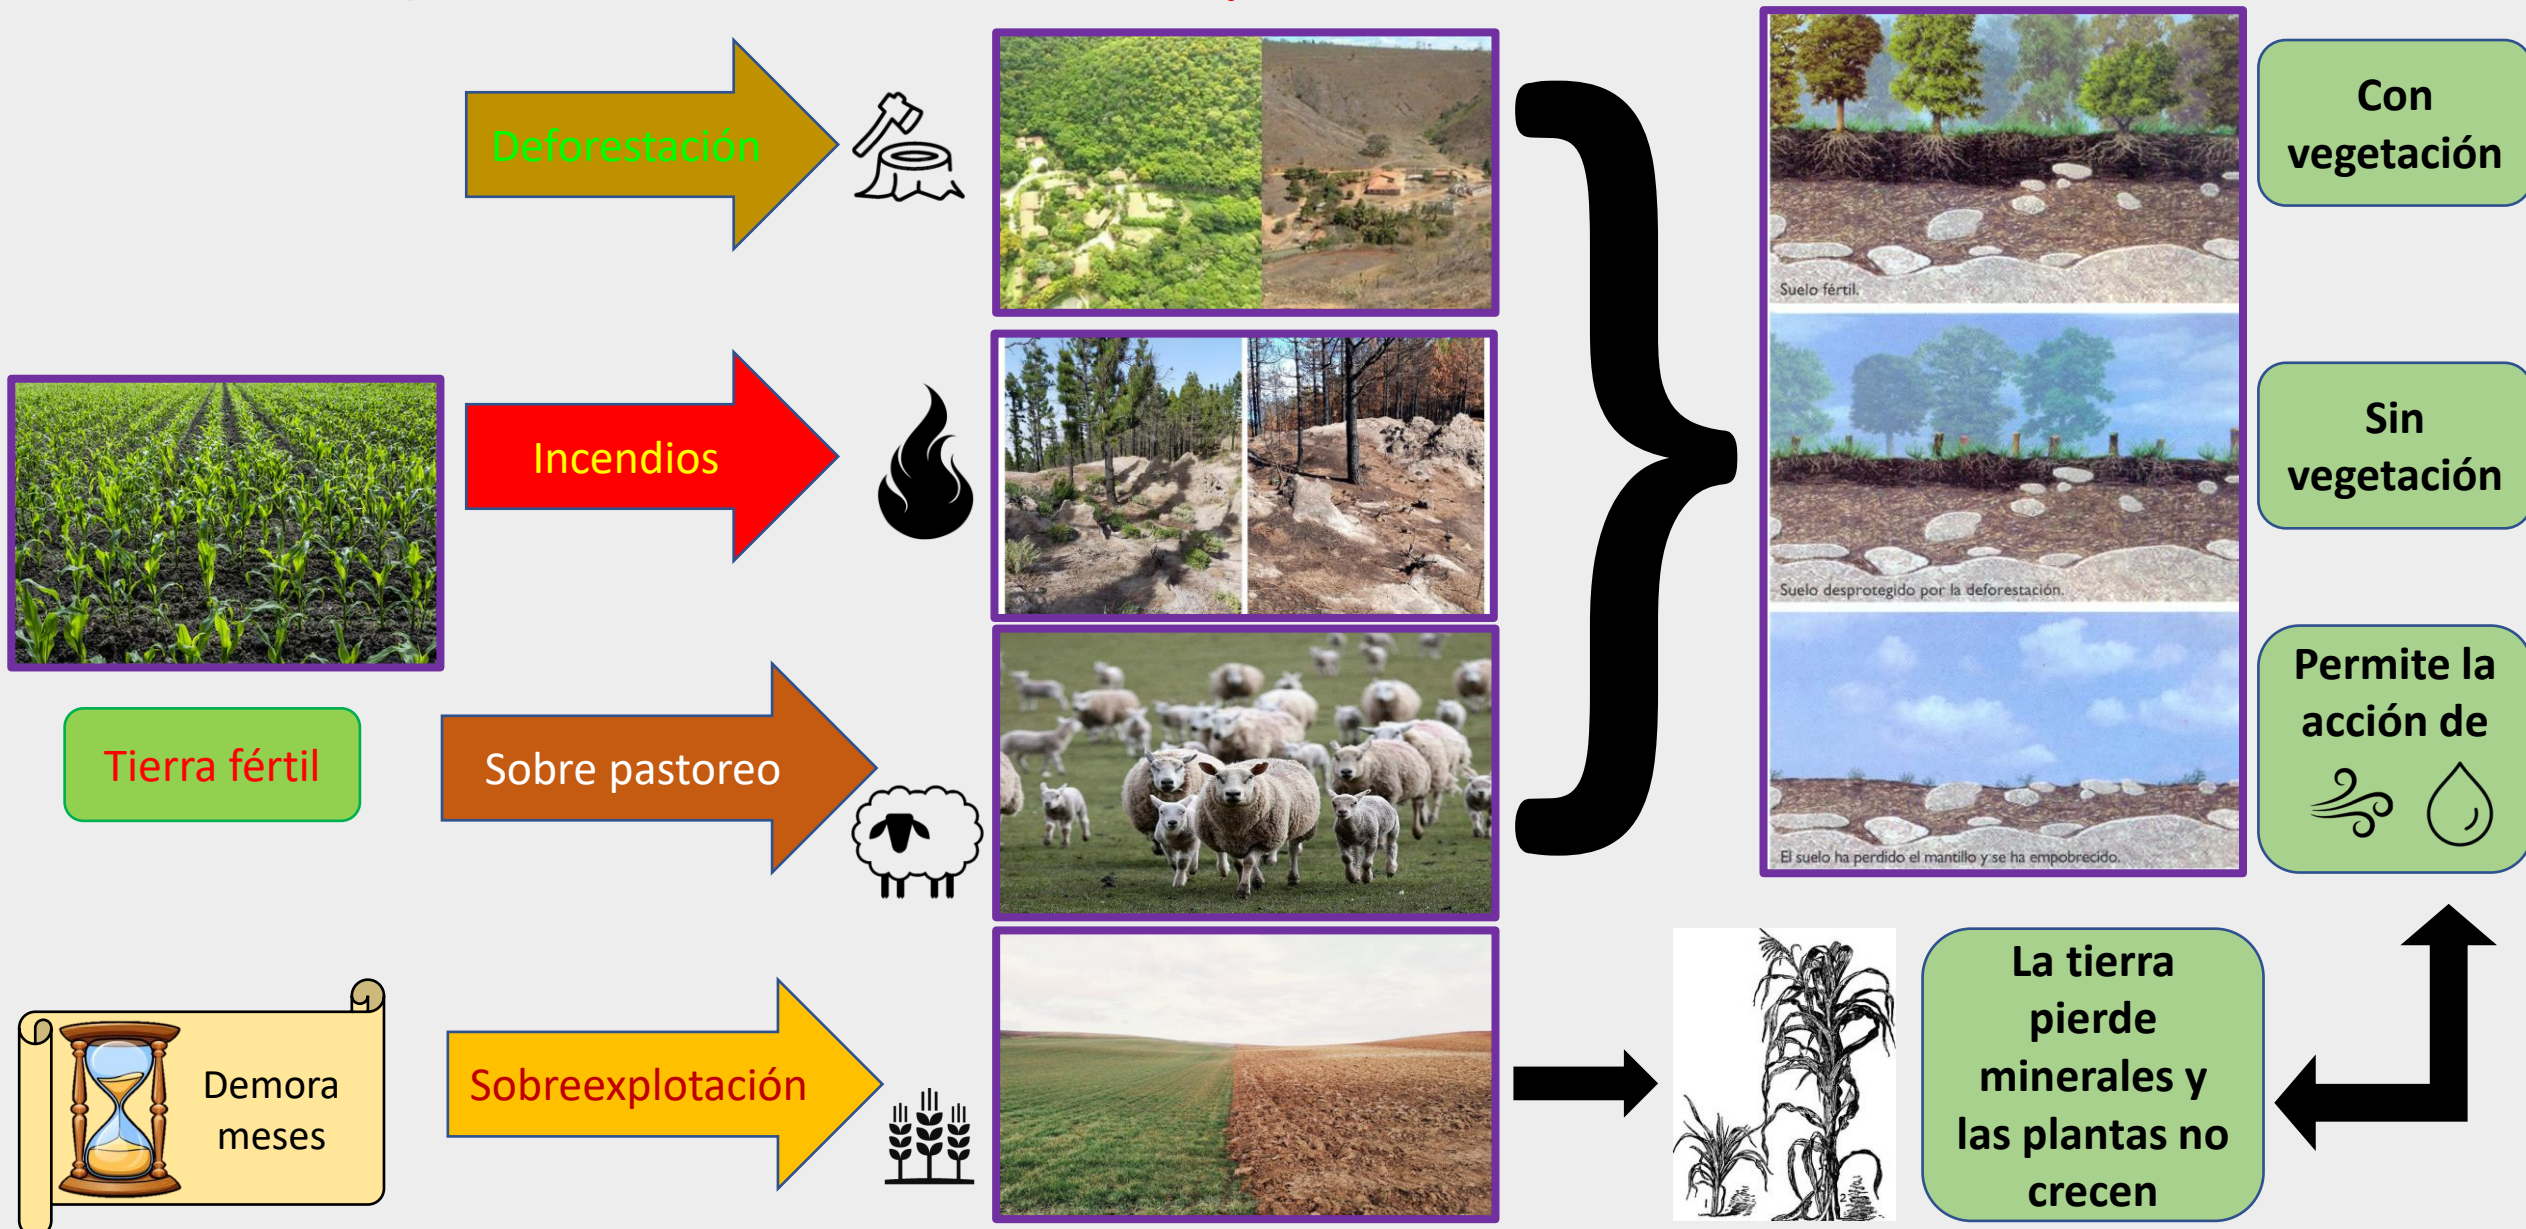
Deforestación

Incendios

Sobre pastoreo

Sobreexplotación

Tierra fértil

Demora meses

Suelo fértil.

Suelo desprotegido por la deforestación.

El suelo ha perdido el mantillo y se ha empobrecido.

Con vegetación

Sin vegetación

Permite la acción de

La tierra pierde minerales y las plantas no crecen